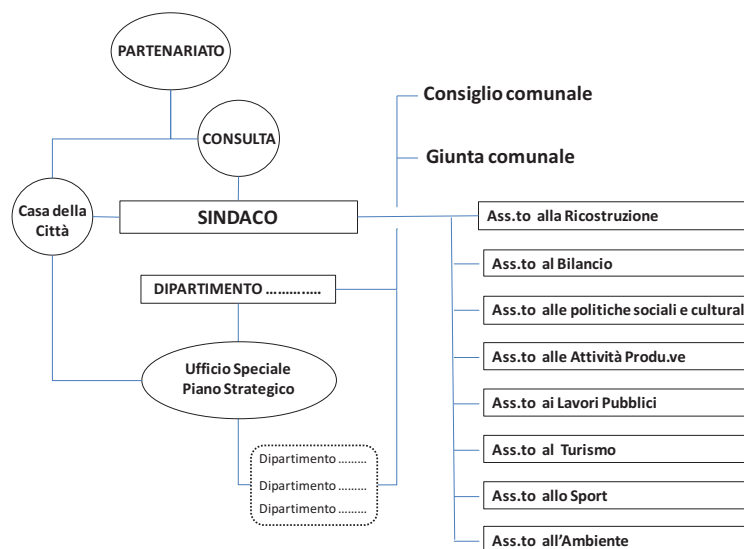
PARTENARIATO

CONSULTA

Casa della Città

SINDACO

Consiglio comunale

Giunta comunale

DIPARTIMENTO ………….

Ufficio Speciale Piano Strategico

Dipartimento ………

Dipartimento ………

Dipartimento ………

Ass.to alla Ricostruzione

Ass.to al Bilancio

Ass.to alle politiche sociali e cultural

Ass.to alle Attività Produ.ve

Ass.to ai Lavori Pubblici

Ass.to al Turismo

Ass.to allo Sport

Ass.to all'Ambiente